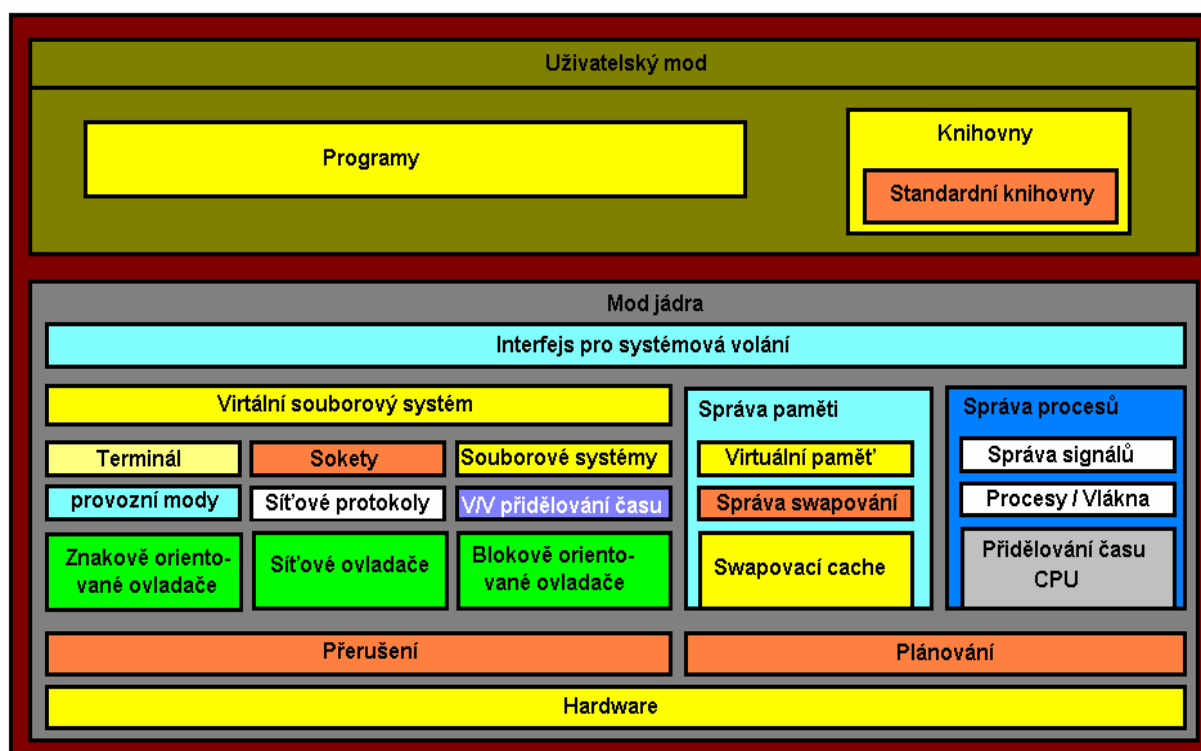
Uživatelský mod

Programy

Knihovny

Standardní knihovny

Mod jádra

Interfejs pro systémová volání

Virtální souborový systém

Terminál

Sokety

Souborové systémy

provozní mody

Síťové protokoly

V/V přidělování času

Znakově orientované ovladače

Síťové ovladače

Blokově orientované ovladače

Správa paměti

Virtuální paměť

Správa swapování

Swapovací cache

Správa procesů

Správa signálů

Procesy / Vlákna

Přidělování času CPU

Přerušení

Plánování

Hardware